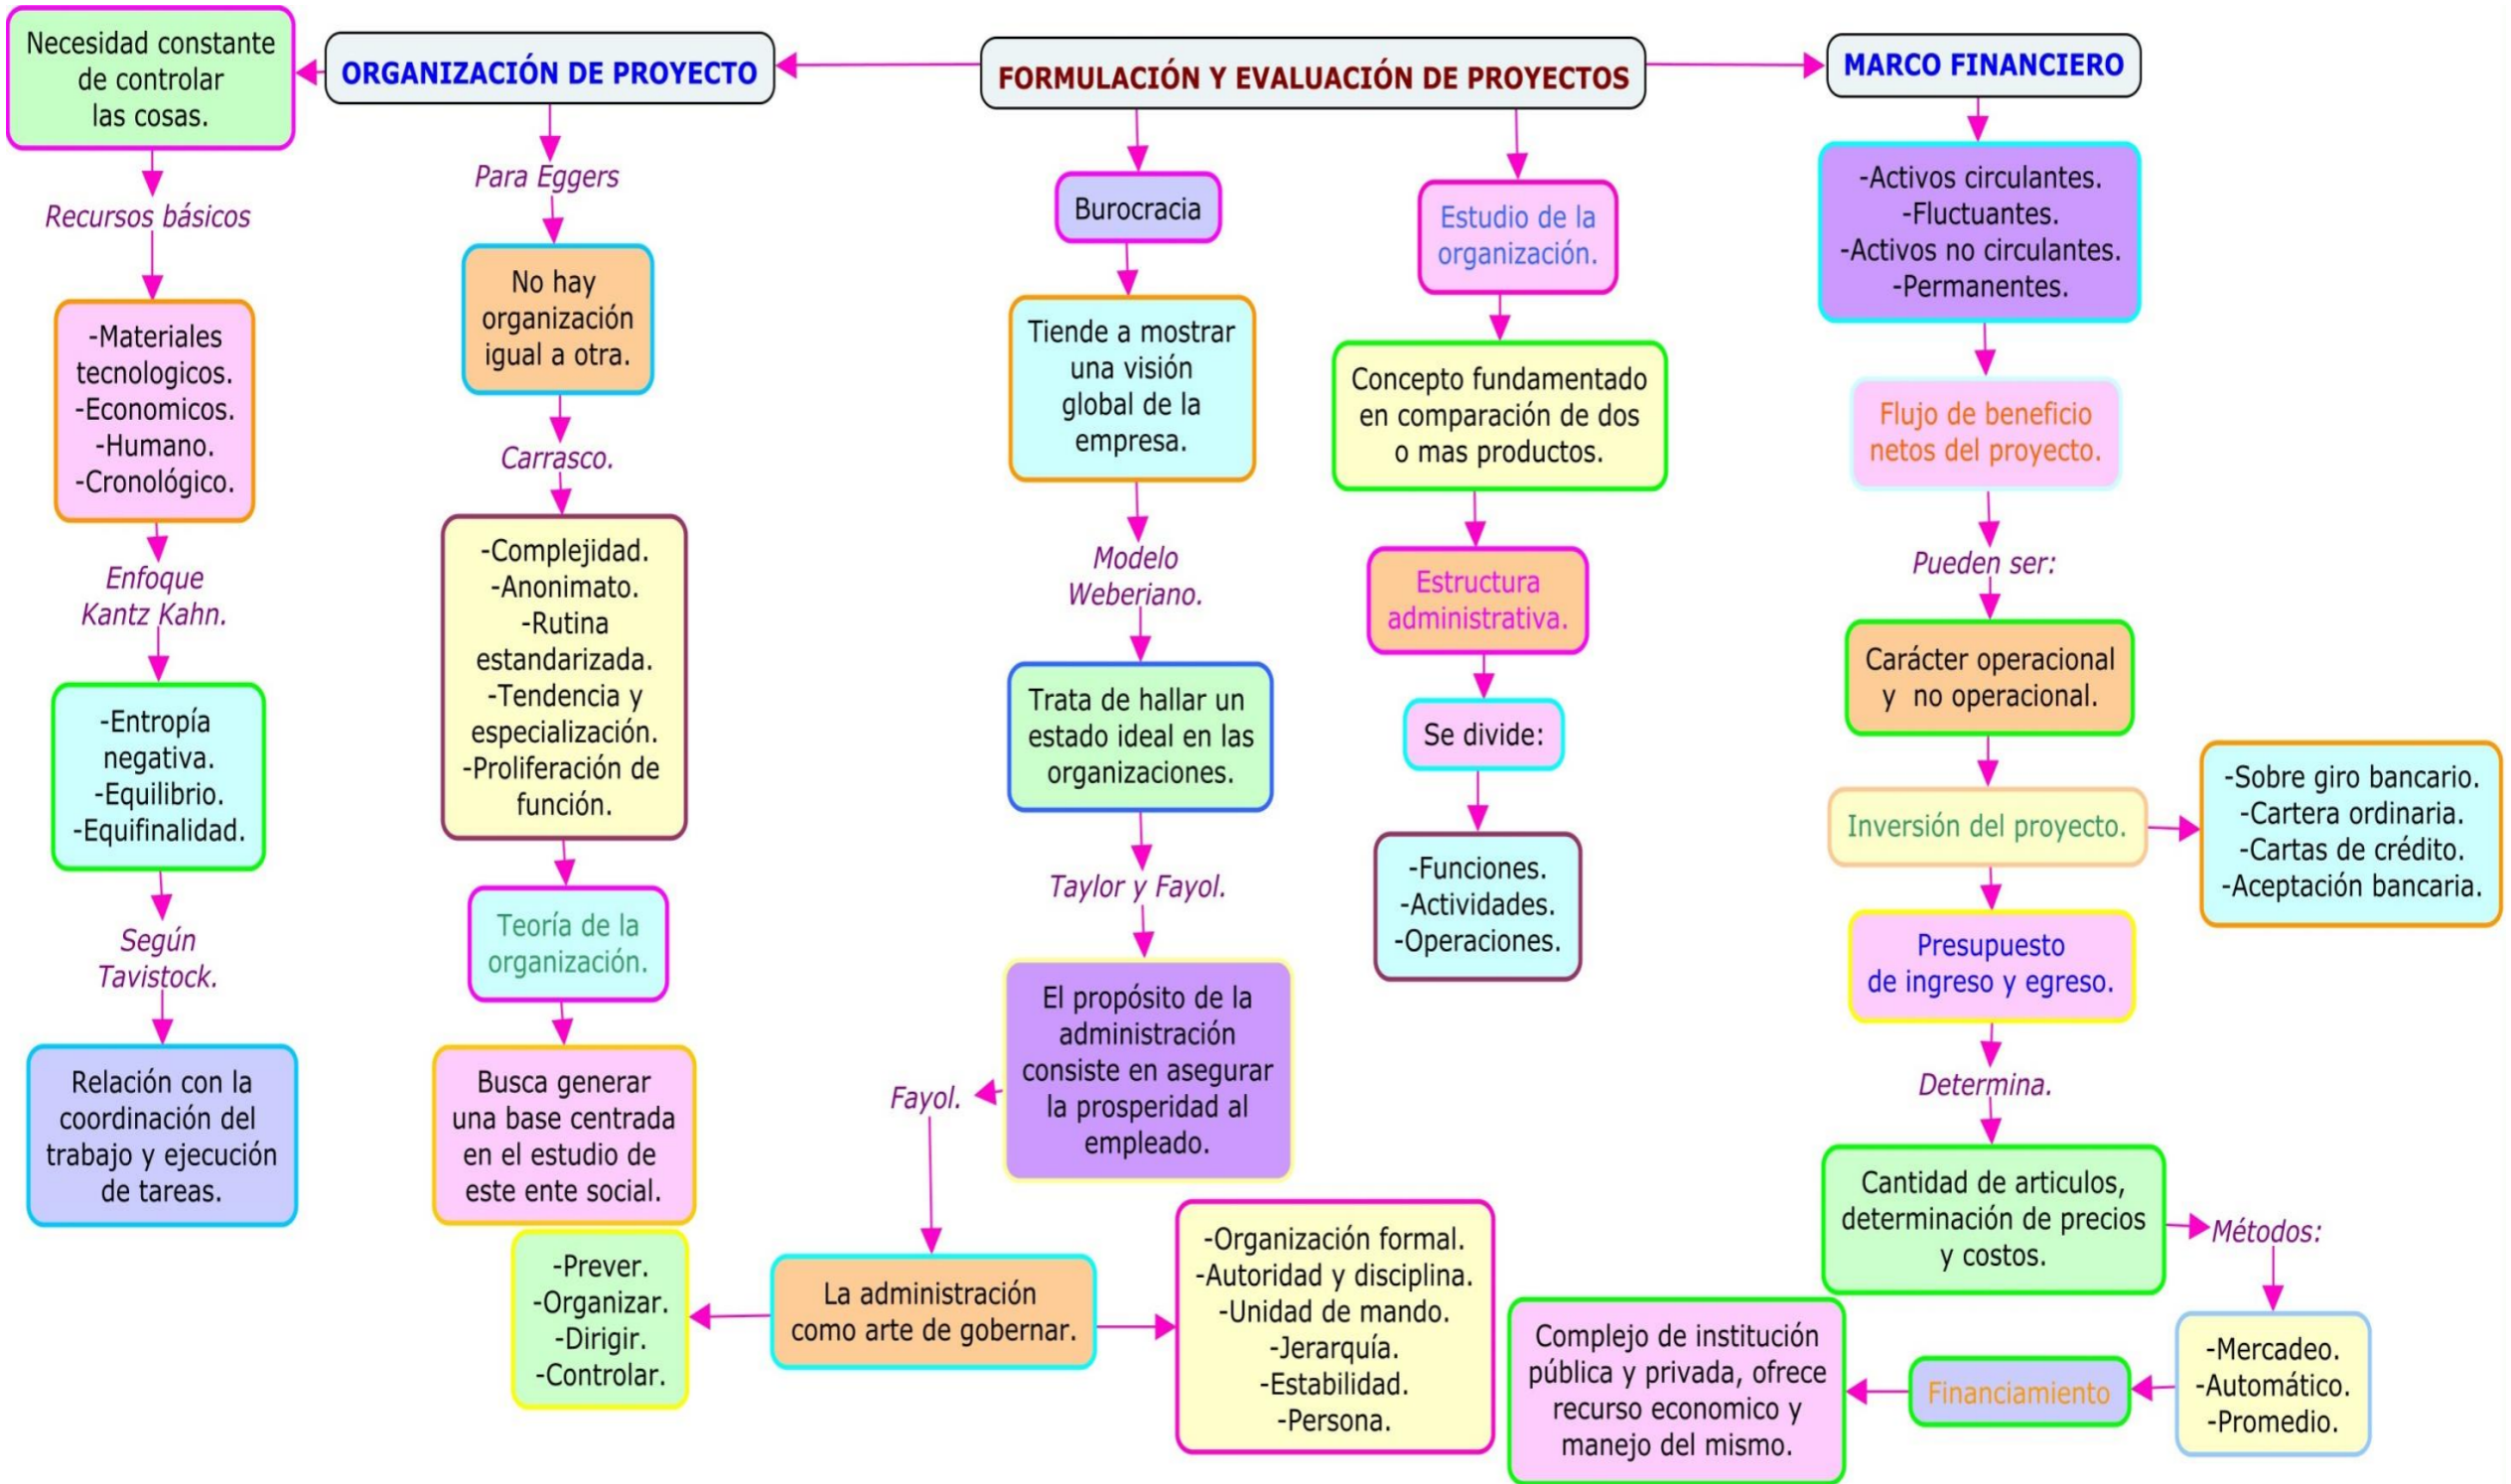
FORMULACIÓN Y EVALUACIÓN DE PROYECTOS

ORGANIZACIÓN DE PROYECTO

Necesidad constante de controlar las cosas.

Recursos básicos

-Materiales tecnologicos.
-Economicos.
-Humano.
-Cronológico.

Enfoque Kantz Kahn.

-Entropía negativa.
-Equilibrio.
-Equifinalidad.

Según Tavistock.

Relación con la coordinación del trabajo y ejecución de tareas.

Para Eggers

No hay organización igual a otra.

Carrasco.

-Complejidad.
-Anonimato.
-Rutina estandarizada.
-Tendencia y especialización.
-Proliferación de función.

Teoría de la organización.

Busca generar una base centrada en el estudio de este ente social.

Burocracia

Tiende a mostrar una visión global de la empresa.

Modelo Weberiano.

Trata de hallar un estado ideal en las organizaciones.

Taylor y Fayol.

El propósito de la administración consiste en asegurar la prosperidad al empleado.

Fayol.

La administración como arte de gobernar.

-Prever.
-Organizar.
-Dirigir.
-Controlar.

-Organización formal.
-Autoridad y disciplina.
-Unidad de mando.
-Jerarquía.
-Estabilidad.
-Persona.

Estudio de la organización.

Concepto fundamentado en comparación de dos o mas productos.

Estructura administrativa.

Se divide:

-Funciones.
-Actividades.
-Operaciones.

MARCO FINANCIERO

-Activos circulantes.
-Fluctuantes.
-Activos no circulantes.
-Permanentes.

Flujo de beneficio netos del proyecto.

Pueden ser:

Carácter operacional y no operacional.

Inversión del proyecto.

-Sobre giro bancario.
-Cartera ordinaria.
-Cartas de crédito.
-Aceptación bancaria.

Presupuesto de ingreso y egreso.

Determina.

Cantidad de articulos, determinación de precios y costos.

Métodos:

-Mercadeo.
-Automático.
-Promedio.

Financiamiento

Complejo de institución pública y privada, ofrece recurso economico y manejo del mismo.